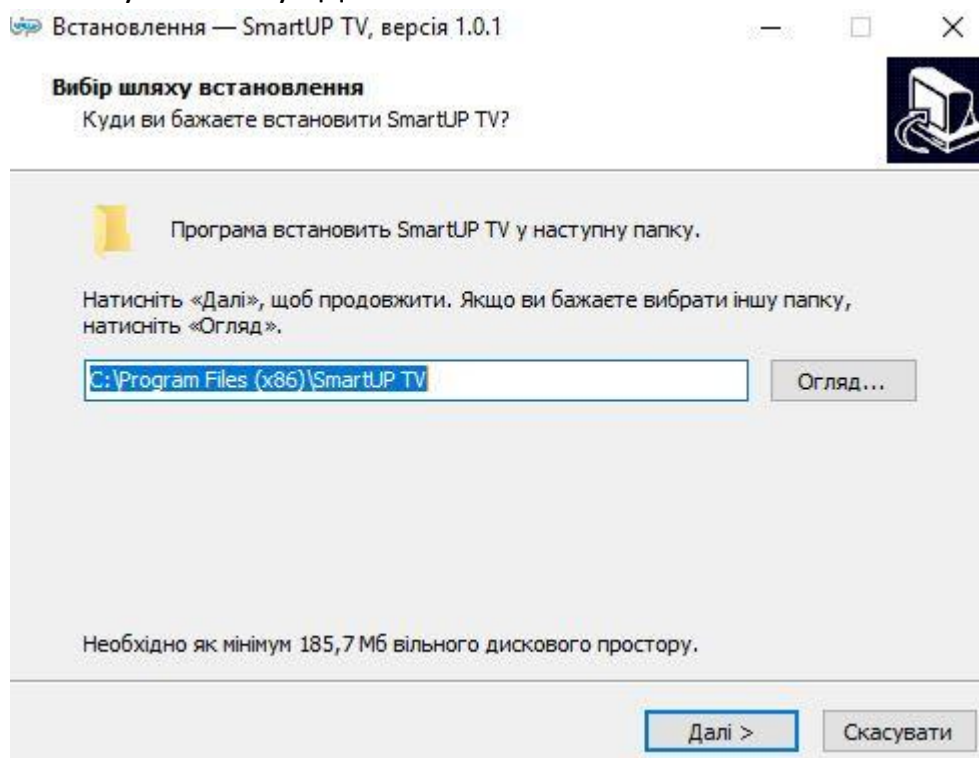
Встановлення — SmartUP TV, версія 1.0.1

Вибір шляху встановлення
Куди ви бажаєте встановити SmartUP TV?

Програма встановить SmartUP TV у наступну папку.

Натисніть «Далі», щоб продовжити. Якщо ви бажаєте вибрати іншу папку, натисніть «Огляд».

C:\Program Files (x86)\SmartUP TV

Огляд...

Необхідно як мінімум 185,7 Мб вільного дискового простору.

Далі >

Скасувати